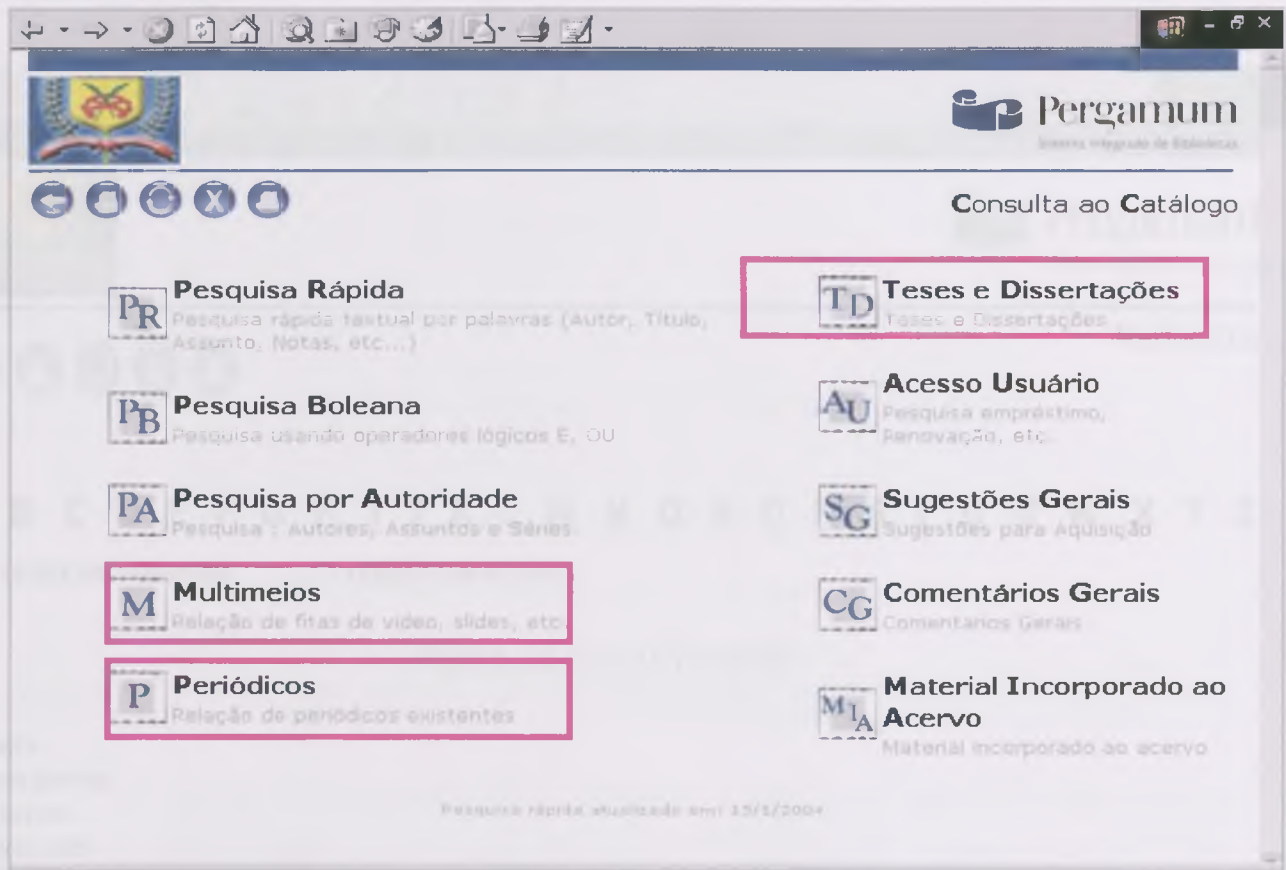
Pergamum
Sistema Integrado de Bibliotecas

Consulta ao Catálogo

PR Pesquisa Rápida
Pesquisa rápida textual por palavras (Autor, Título, Assunto, Notas, etc...)

PB Pesquisa Boleana
Pesquisa usando operadores lógicos E, OU

PA Pesquisa por Autoridade
Pesquisa : Autores, Assuntos e Séries

M Multimeios
Relação de fitas de vídeo, slides, etc.

P Periódicos
Relação de periódicos existentes

TD Teses e Dissertações
Teses e Dissertações

AU Acesso Usuário
Pesquisa empréstimo, Renovação, etc.

SG Sugestões Gerais
Sugestões para Aquisição

CG Comentários Gerais
Comentarios Gerais

MIA Material Incorporado ao Acervo
Material incorporado ao acervo

Pesquisa rápida atualizada em: 15/1/2004